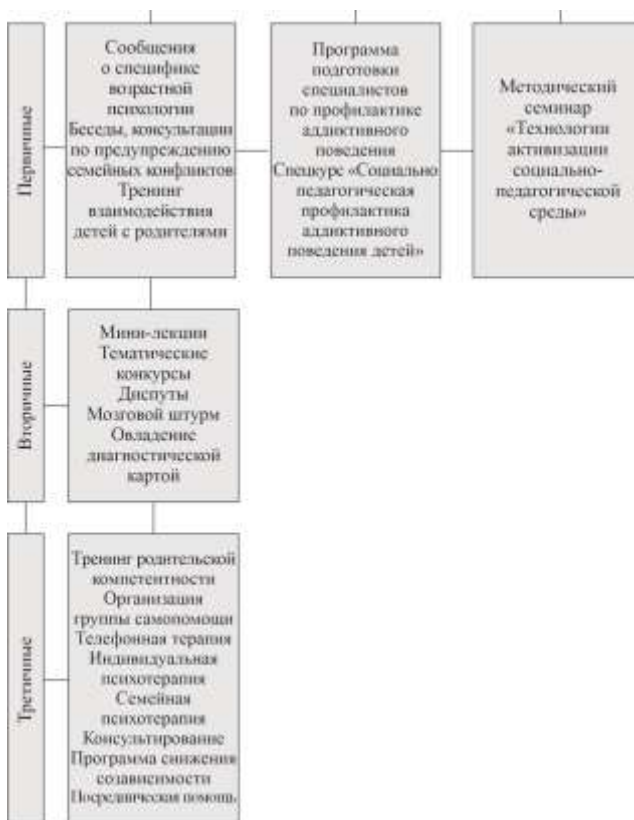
Первичные

Сообщения о специфике возрастной психологии
Беседы, консультации по предупреждению семейных конфликтов
Тренинг взаимодействия детей с родителями

Программа подготовки специалистов по профилактике аддиктивного поведения
Спецкурс «Социально педагогическая профилактика аддиктивного поведения детей»

Методический семинар «Технологии активизации социально-педагогической среды»

Вторичные

Мини-лекции
Тематические конкурсы
Диспуты
Мозговой штурм
Овладение диагностической картой

Третичные

Тренинг родительской компетентности
Организация группы самопомощи
Телефонная терапия
Индивидуальная психотерапия
Семейная психотерапия
Консультирование
Программа снижения созависимости
Посредническая помощь